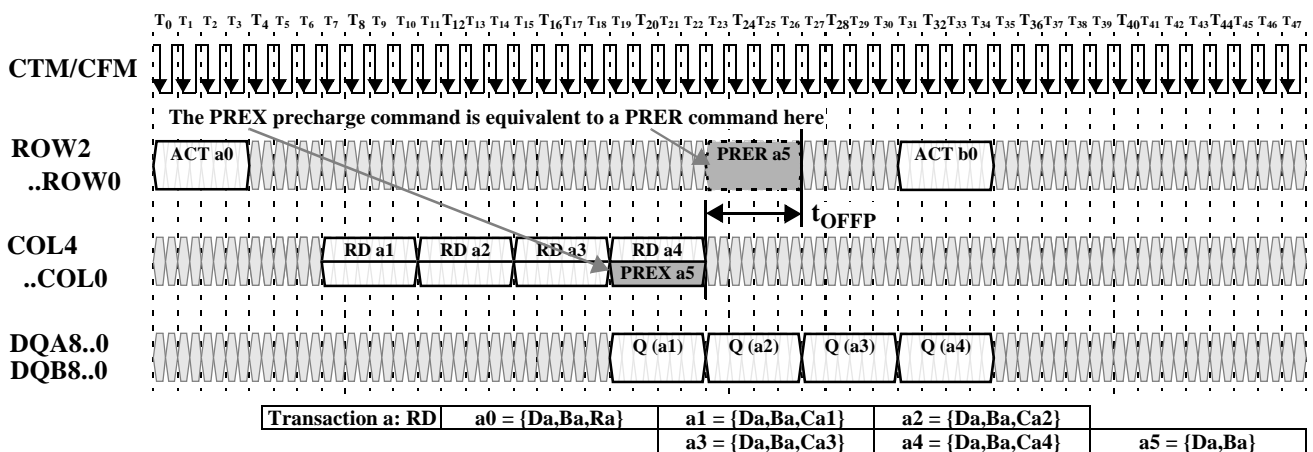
$T_0$ $T_1$ $T_2$ $T_3$ $T_4$ $T_5$ $T_6$ $T_7$ $T_8$ $T_9$ $T_{10}$ $T_{11}$ $T_{12}$ $T_{13}$ $T_{14}$ $T_{15}$ $T_{16}$ $T_{17}$ $T_{18}$ $T_{19}$ $T_{20}$ $T_{21}$ $T_{22}$ $T_{23}$ $T_{24}$ $T_{25}$ $T_{26}$ $T_{27}$ $T_{28}$ $T_{29}$ $T_{30}$ $T_{31}$ $T_{32}$ $T_{33}$ $T_{34}$ $T_{35}$ $T_{36}$ $T_{37}$ $T_{38}$ $T_{39}$ $T_{40}$ $T_{41}$ $T_{42}$ $T_{43}$ $T_{44}$ $T_{45}$ $T_{46}$ $T_{47}$

CTM/CFM

The PREX precharge command is equivalent to a PRER command here

ROW2 ..ROW0

ACT a0

PRER a5

ACT b0

$t_{OFFP}$

COL4 ..COL0

RD a1

RD a2

RD a3

RD a4

PREX a5

DQA8..0 DQB8..0

Q (a1)

Q (a2)

Q (a3)

Q (a4)

| Transaction a: RD | a0 = {Da,Ba,Ra} | a1 = {Da,Ba,Ca1} | a2 = {Da,Ba,Ca2} | |
|---|---|---|---|---|
| | | a3 = {Da,Ba,Ca3} | a4 = {Da,Ba,Ca4} | a5 = {Da,Ba} |